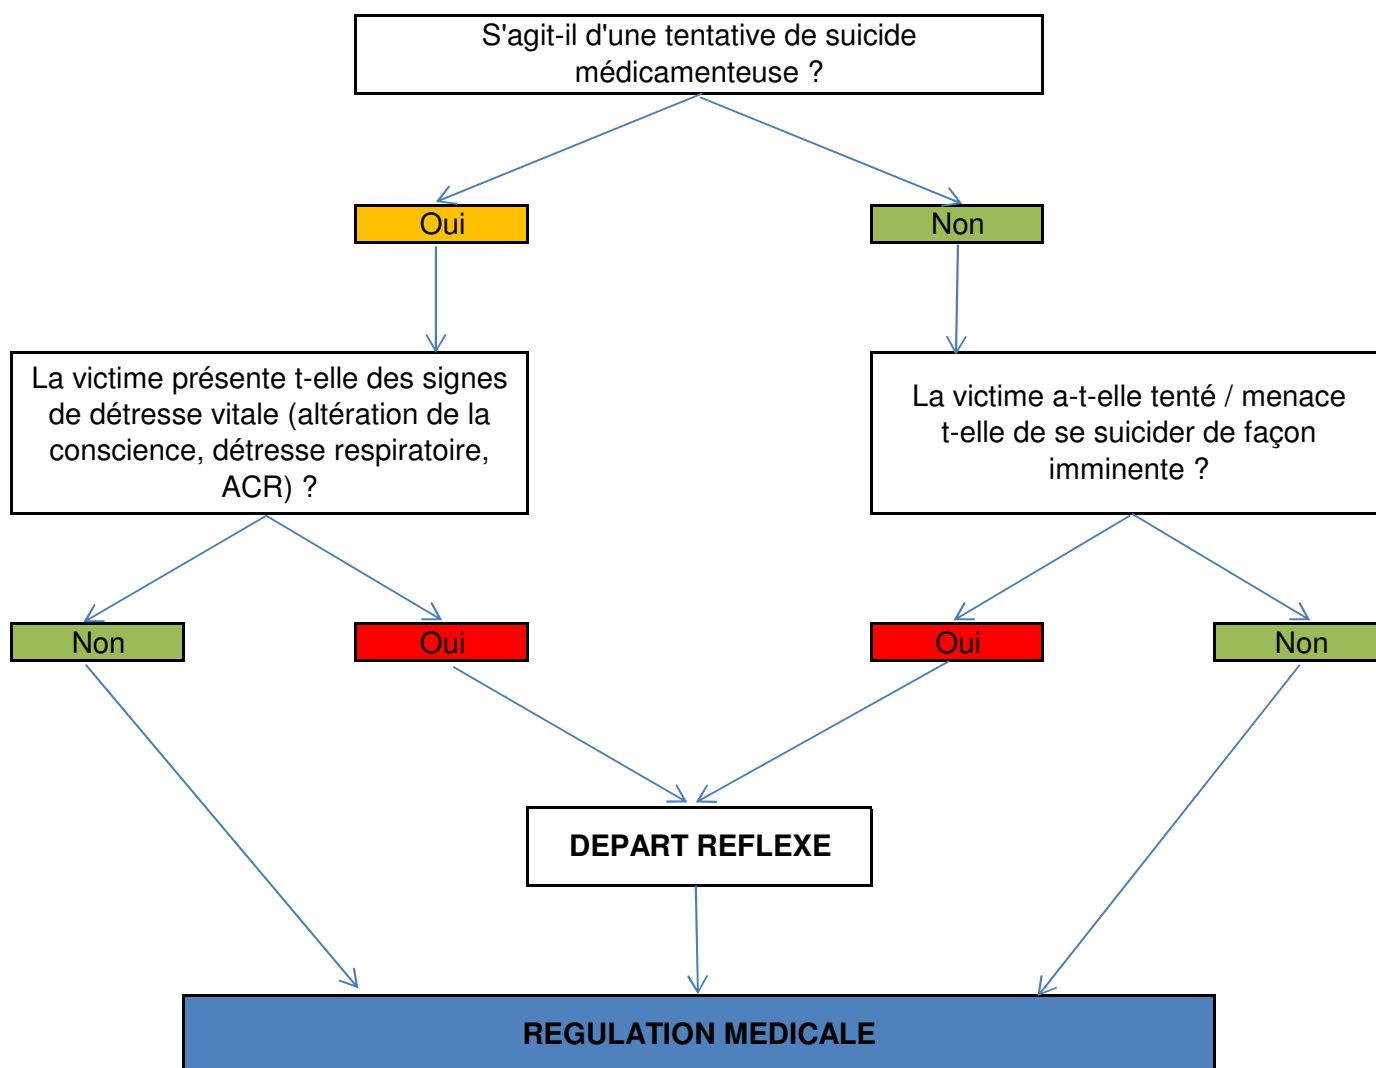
S'agit-il d'une tentative de suicide médicamenteuse ?

Oui

Non

La victime présente t-elle des signes de détresse vitale (altération de la conscience, détresse respiratoire, ACR) ?

La victime a-t-elle tenté / menace t-elle de se suicider de façon imminente ?

Non

Oui

Oui

Non

DEPART REFLEXE

REGULATION MEDICALE